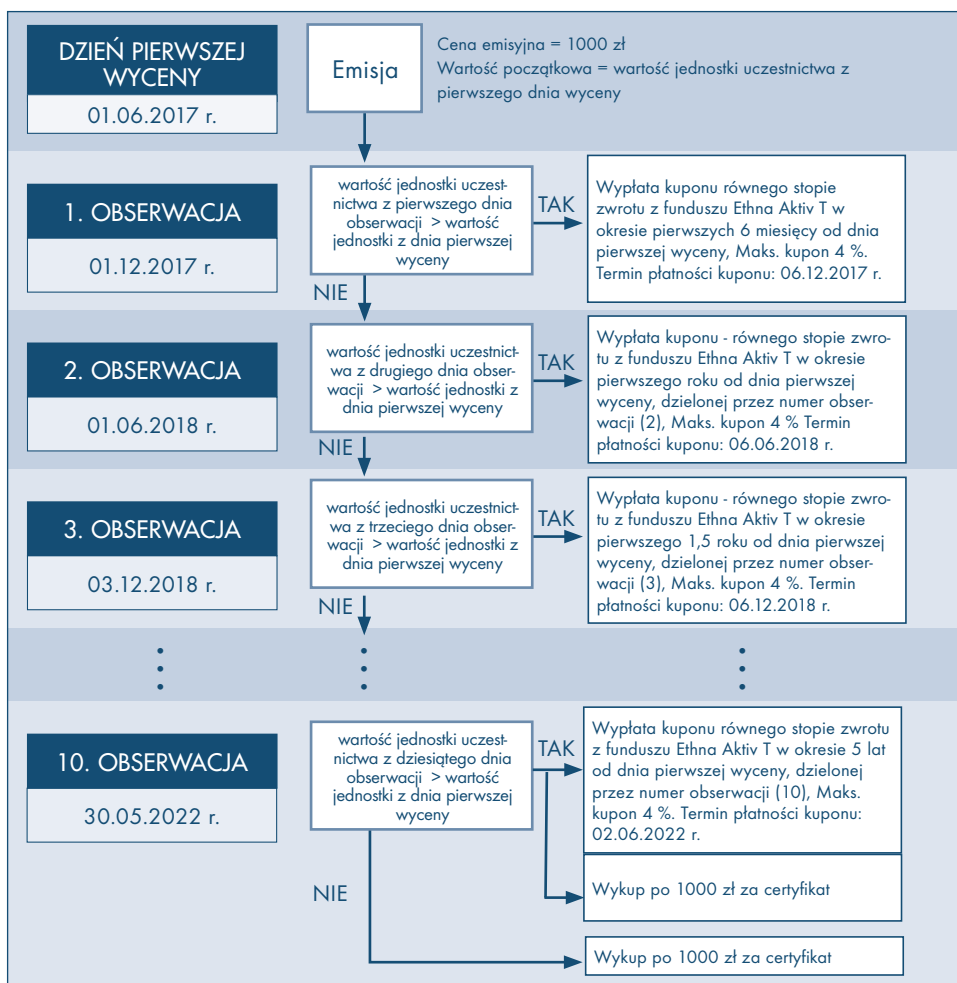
DZIEŃ PIERWSZEJ WYCENY

01.06.2017 r.

Emisja

Cena emisyjna = 1000 zł
Wartość początkowa = wartość jednostki uczestnictwa z pierwszego dnia wyceny

1. OBSERWACJA

01.12.2017 r.

wartość jednostki uczestnictwa z pierwszego dnia obserwacji > wartość jednostki z dnia pierwszej wyceny

TAK

Wypłata kuponu równego stopie zwrotu z funduszu Ethna Aktiv T w okresie pierwszych 6 miesięcy od dnia pierwszej wyceny, Maks. kupon 4 %. Termin płatności kuponu: 06.12.2017 r.

NIE

2. OBSERWACJA

01.06.2018 r.

wartość jednostki uczestnictwa z drugiego dnia obserwacji > wartość jednostki z dnia pierwszej wyceny

TAK

Wypłata kuponu - równego stopie zwrotu z funduszu Ethna Aktiv T w okresie pierwszego roku od dnia pierwszej wyceny, dzielonej przez numer obserwacji (2), Maks. kupon 4 % Termin płatności kuponu: 06.06.2018 r.

NIE

3. OBSERWACJA

03.12.2018 r.

wartość jednostki uczestnictwa z trzeciego dnia obserwacji > wartość jednostki z dnia pierwszej wyceny

TAK

Wypłata kuponu - równego stopie zwrotu z funduszu Ethna Aktiv T w okresie pierwszego 1,5 roku od dnia pierwszej wyceny, dzielonej przez numer obserwacji (3), Maks. kupon 4 %. Termin płatności kuponu: 06.12.2018 r.

NIE

10. OBSERWACJA

30.05.2022 r.

wartość jednostki uczestnictwa z dziesiątego dnia obserwacji > wartość jednostki z dnia pierwszej wyceny

TAK

Wypłata kuponu równego stopie zwrotu z funduszu Ethna Aktiv T w okresie 5 lat od dnia pierwszej wyceny, dzielonej przez numer obserwacji (10), Maks. kupon 4 %. Termin płatności kuponu: 02.06.2022 r.

Wykup po 1000 zł za certyfikat

NIE

Wykup po 1000 zł za certyfikat